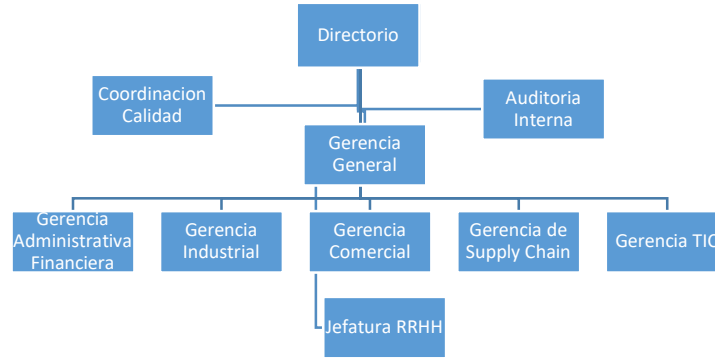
Directorio

Coordinacion Calidad

Auditoria Interna

Gerencia General

Gerencia Administrativa Financiera

Gerencia Industrial

Gerencia Comercial

Gerencia de Supply Chain

Gerencia TIC

Jefatura RRHH